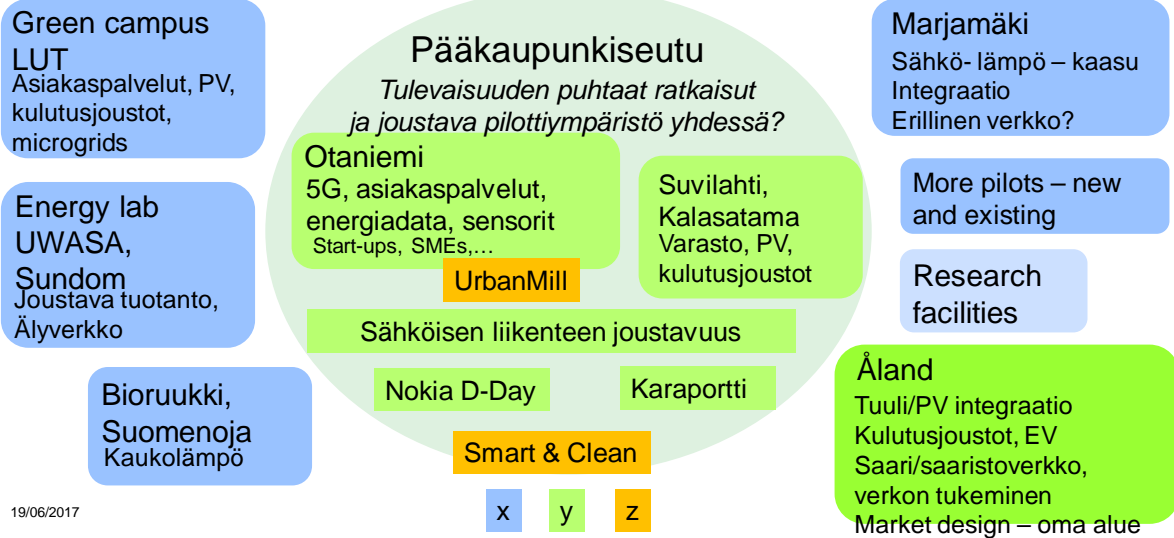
Green campus LUT
Asiakaspalvelut, PV, kulutusjoustot, microgrids

Energy lab UWASA, Sundom
Joustava tuotanto, Älyverkko

Bioruukki, Suomenoja
Kaukolämpö

Pääkaupunkiseutu
Tulevaisuuden puhtaat ratkaisut ja joustava pilottiympäristö yhdessä?

Otaniemi
5G, asiakaspalvelut, energiadata, sensorit
Start-ups, SMEs,…

UrbanMill

Suvilahti, Kalasatama
Varasto, PV, kulutusjoustot

Sähköisen liikenteen joustavuus

Nokia D-Day

Karaportti

Smart & Clean

x y z

Marjamäki
Sähkö- lämpö – kaasu
Integraatio
Erillinen verkko?

More pilots – new and existing

Research facilities

Åland
Tuuli/PV integraatio
Kulutusjoustot, EV
Saari/saaristoverkko, verkon tukeminen
Market design – oma alue

19/06/2017